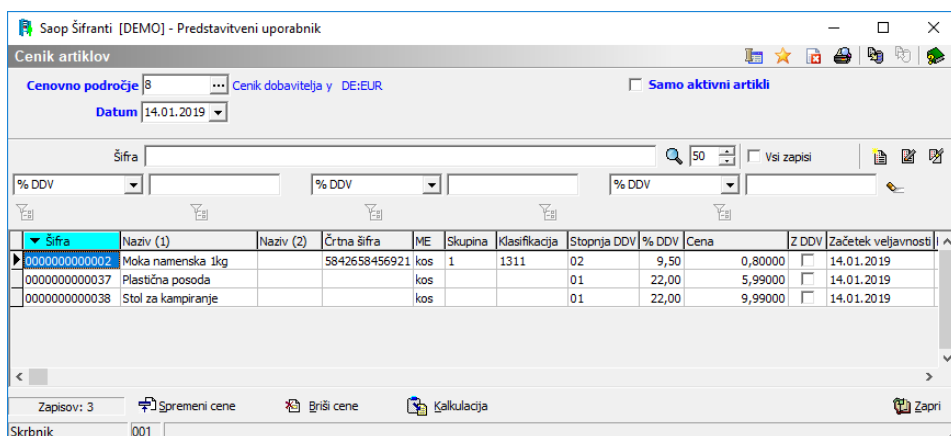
Saop Šifranti [DEMO] - Predstavitveni uporabnik

Cenik artiklov

Cenovno področje 8 ... Cenik dobavitelja y DE:EUR

Samo aktivni artikli

Datum 14.01.2019

Šifra 50 Vsi zapisi

% DDV % DDV % DDV

| Šifra | Naziv (1) | Naziv (2) | Črtna šifra | ME | Skupina | Klasifikacija | Stopnja DDV | % DDV | Cena | Z DDV | Začetek veljavnosti |
|---|---|---|---|---|---|---|---|---|---|---|---|
| 0000000000002 | Moka namenska 1kg | | 5842658456921 | kos | 1 | 1311 | 02 | 9,50 | 0,80000 | | 14.01.2019 |
| 0000000000037 | Plastična posoda | | | kos | | | 01 | 22,00 | 5,99000 | | 14.01.2019 |
| 0000000000038 | Stol za kampiranje | | | kos | | | 01 | 22,00 | 9,99000 | | 14.01.2019 |

Zapisov: 3 Spremeni cene Briši cene Kalkulacija Zapri

Skrbnik 001